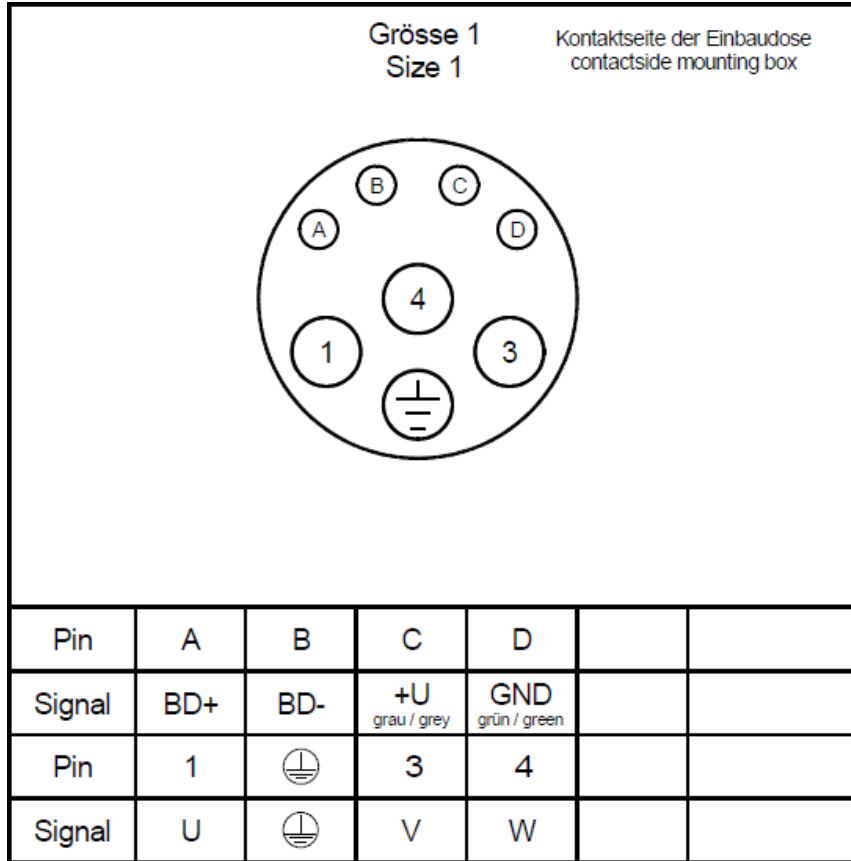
Grösse 1
Size 1

Kontaktseite der Einbaudose
contactside mounting box

B C
A D
4
1 3
⏚

| Pin | A | B | C | D | | |
|---|---|---|---|---|---|---|
| Signal | BD+ | BD- | +U grau / grey | GND grün / green | | |
| Pin | 1 | ⏚ | 3 | 4 | | |
| Signal | U | ⏚ | V | W | | |